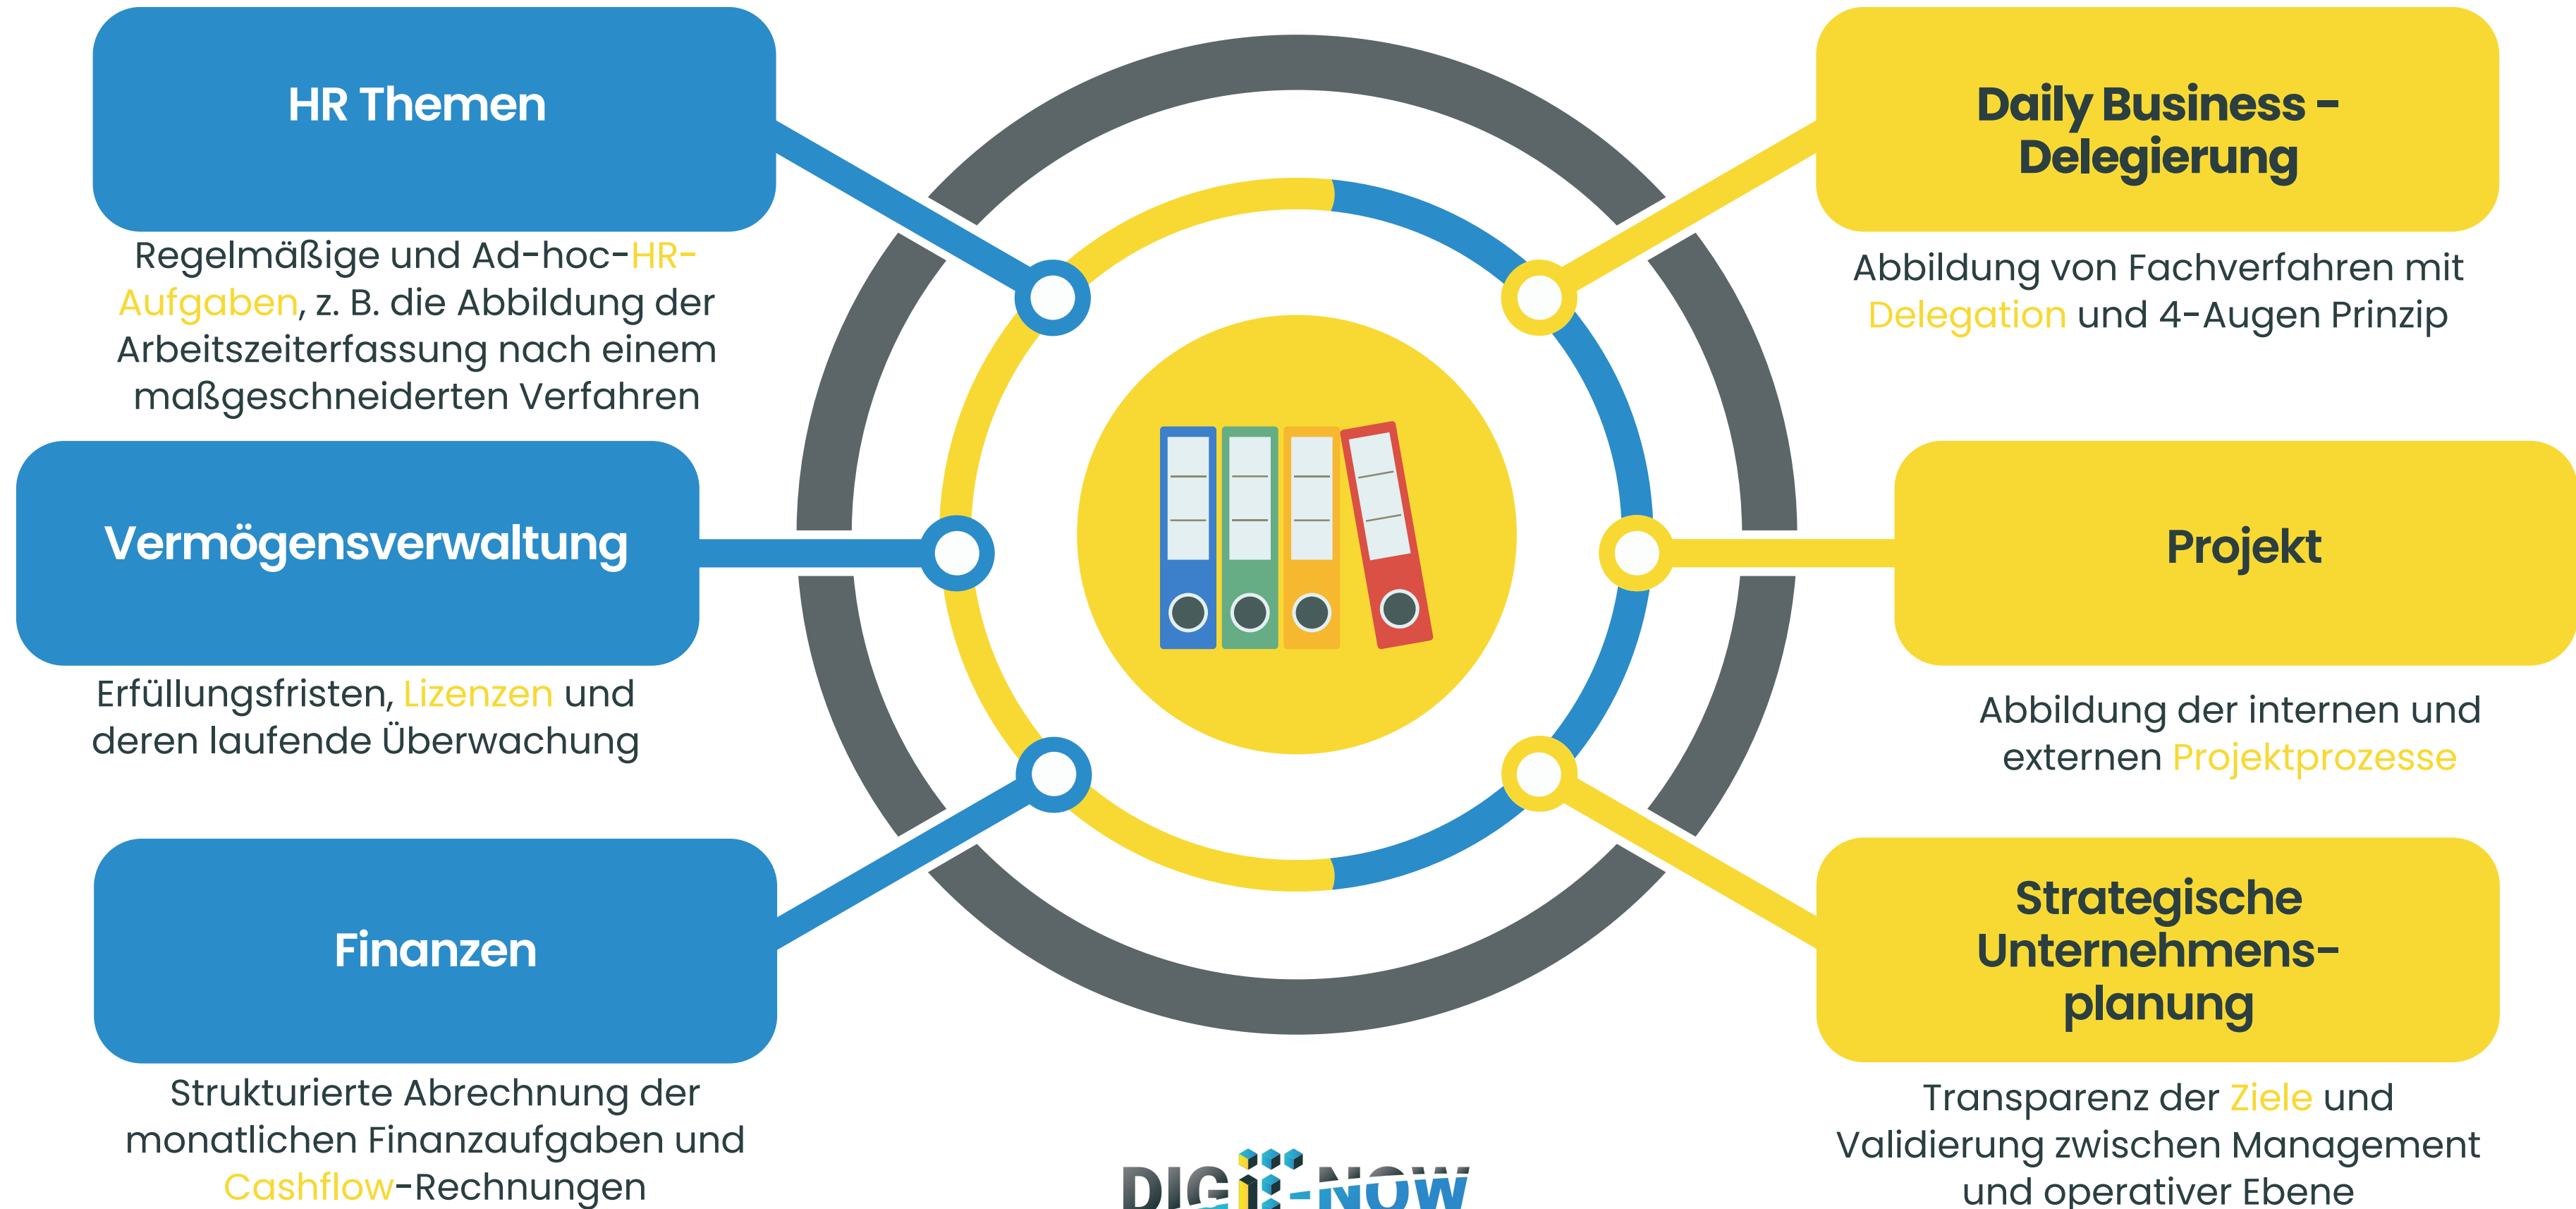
HR Themen

Regelmäßige und Ad-hoc-HR-Aufgaben, z. B. die Abbildung der Arbeitszeiterfassung nach einem maßgeschneiderten Verfahren

Vermögensverwaltung

Erfüllungsfristen, Lizenzen und deren laufende Überwachung

Finanzen

Strukturierte Abrechnung der monatlichen Finanzaufgaben und Cashflow-Rechnungen

Daily Business - Delegierung

Abbildung von Fachverfahren mit Delegation und 4-Augen Prinzip

Projekt

Abbildung der internen und externen Projektprozesse

Strategische Unternehmens-planung

Transparenz der Ziele und Validierung zwischen Management und operativer Ebene

DIGIT-NOW